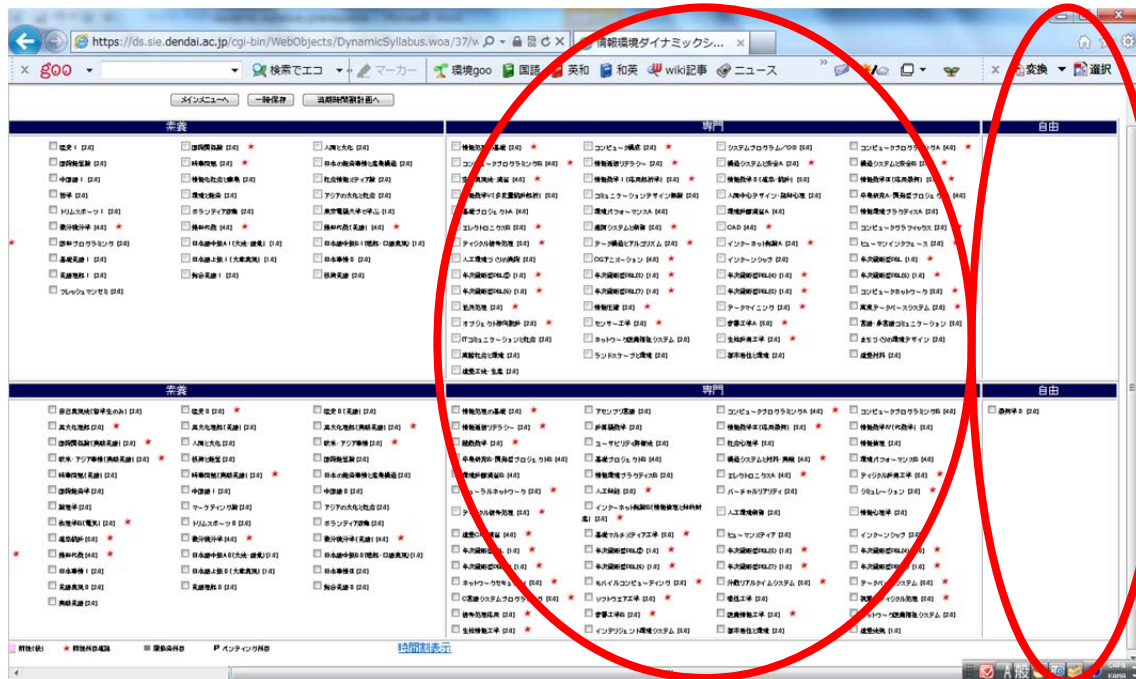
https://ds.sie.dendai.ac.jp/cgi-bin/WebObjects/DynamicSyllabus.woa/37/w
情報環境ダイナミックシ...

goo 検索でエコ マーカー 環境goo 国語 英和 和英 wiki記事 ニュース 変換 選択

メインメニューへ 一時保存 当期時間割計画へ

素養 専門 自由

素養 専門 自由

情報処理の基礎 [2.0]
コンピュータ構成 [2.0]
システムプログラム/OS [2.0]
コンピュータプログラミングA [4.0]
情報通信リテラシー [2.0]
線形代数 [2.0]
物理学I [2.0]
情報数学I [2.0]
CAD [4.0]
インターネット概論A [2.0]
ヒューマンインタフェース [2.0]
インターンシップ [2.0]
データマイニング [2.0]
情報圧縮 [2.0]
センサー工学 [2.0]
ネットワーク型建築制御システム [2.0]
ランドスケープと環境 [2.0]
都市景観と環境 [2.0]
建築材料 [2.0]
アセンブリ言語 [2.0]
コンピュータプログラミングA [4.0]
コンピュータプログラミングB [4.0]
情報数学II [2.0]
ニューラルネットワーク [2.0]
人工知能 [2.0]
バーチャルリアリティ [2.0]
シミュレーション [2.0]
ヒューマンメディア [2.0]
インターンシップ [2.0]
モバイルコンピューティング [2.0]
ソフトウェア工学 [2.0]
データベースシステム [2.0]
インテリジェント環境システム [2.0]
都市景観と環境 [2.0]
建築法規 [1.0]
英語 [2.0]
数学 [2.0]
人間と文化 [2.0]
日本の政治事情と企業経営 [2.0]
社会情報システム論 [2.0]
アジアの文化と社会 [2.0]
東京電機大学で学ぶ [1.0]
ボランティア活動 [2.0]
フレッシュマンゼミ [2.0]
情報プログラミング [2.0]
基礎英語I [2.0]
健康科学 [2.0]
日本語中級 [2.0]
教養セミナー [2.0]
健康と運動 [2.0]
中国語I [2.0]
マーケティング論 [2.0]
物理学III(電気) [2.0]
日本事情I [2.0]
日本事情II [2.0]

履修状況 ★ 履修済み推奨 ■ 履修条件 P インターンシップ

時間割表示